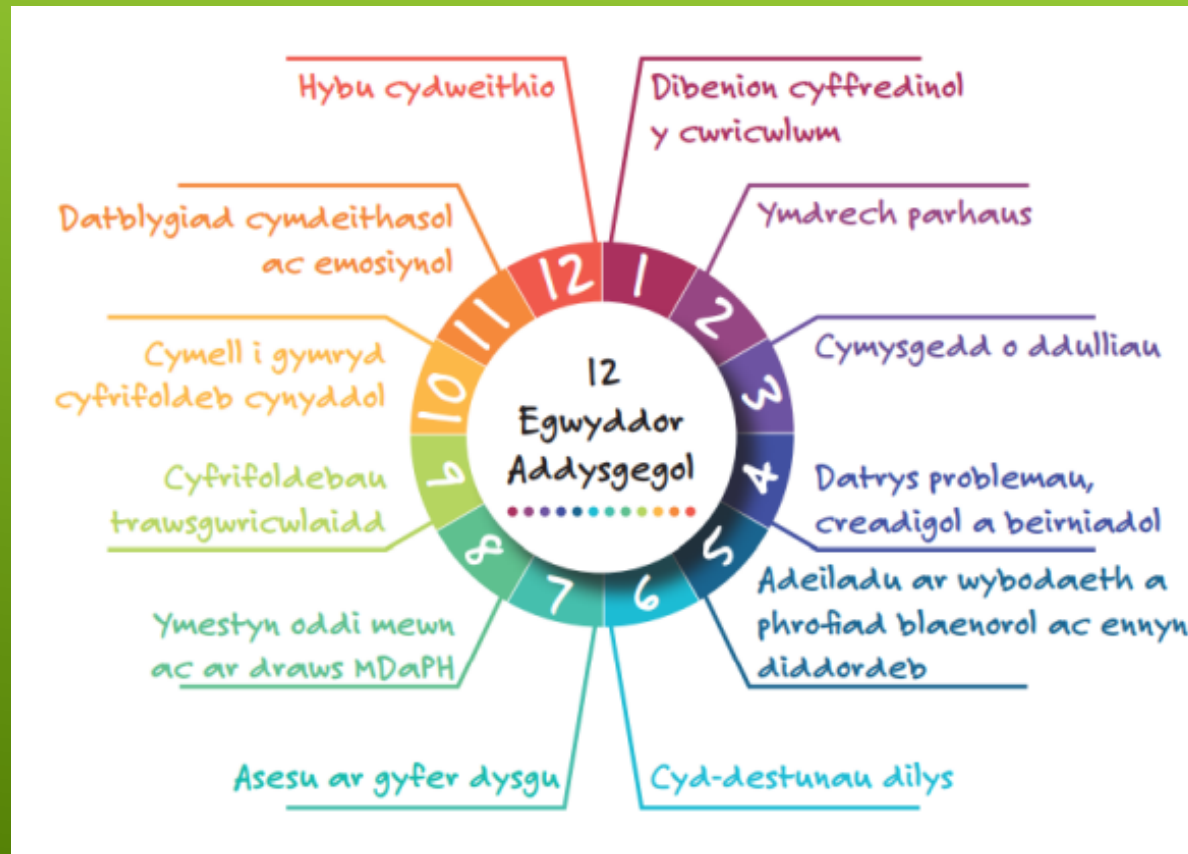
Hybu cydweithio

Dibenion cyffredinol y cwricwlwm

Datblygiad cymdeithasol ac emosiynol

Ymdrech parhaus

Cymell i gymryd cyfrifoldeb cynyddol

Cymysgedd o ddulliau

12 Egwyddor Addysgegol

Cyfrifoldebau trawsgwricwlaidd

Datrys problemau, creadigol a beirniadol

Adeiladu ar wybodaeth a phrofiad blaenorol ac ennyn diddordeb

Ymestyn oddi mewn ac ar draws MDaPH

Asesu ar gyfer dysgu

Cyd-destunau dilys

12
1
2
3
4
5
6
7
8
9
10
11